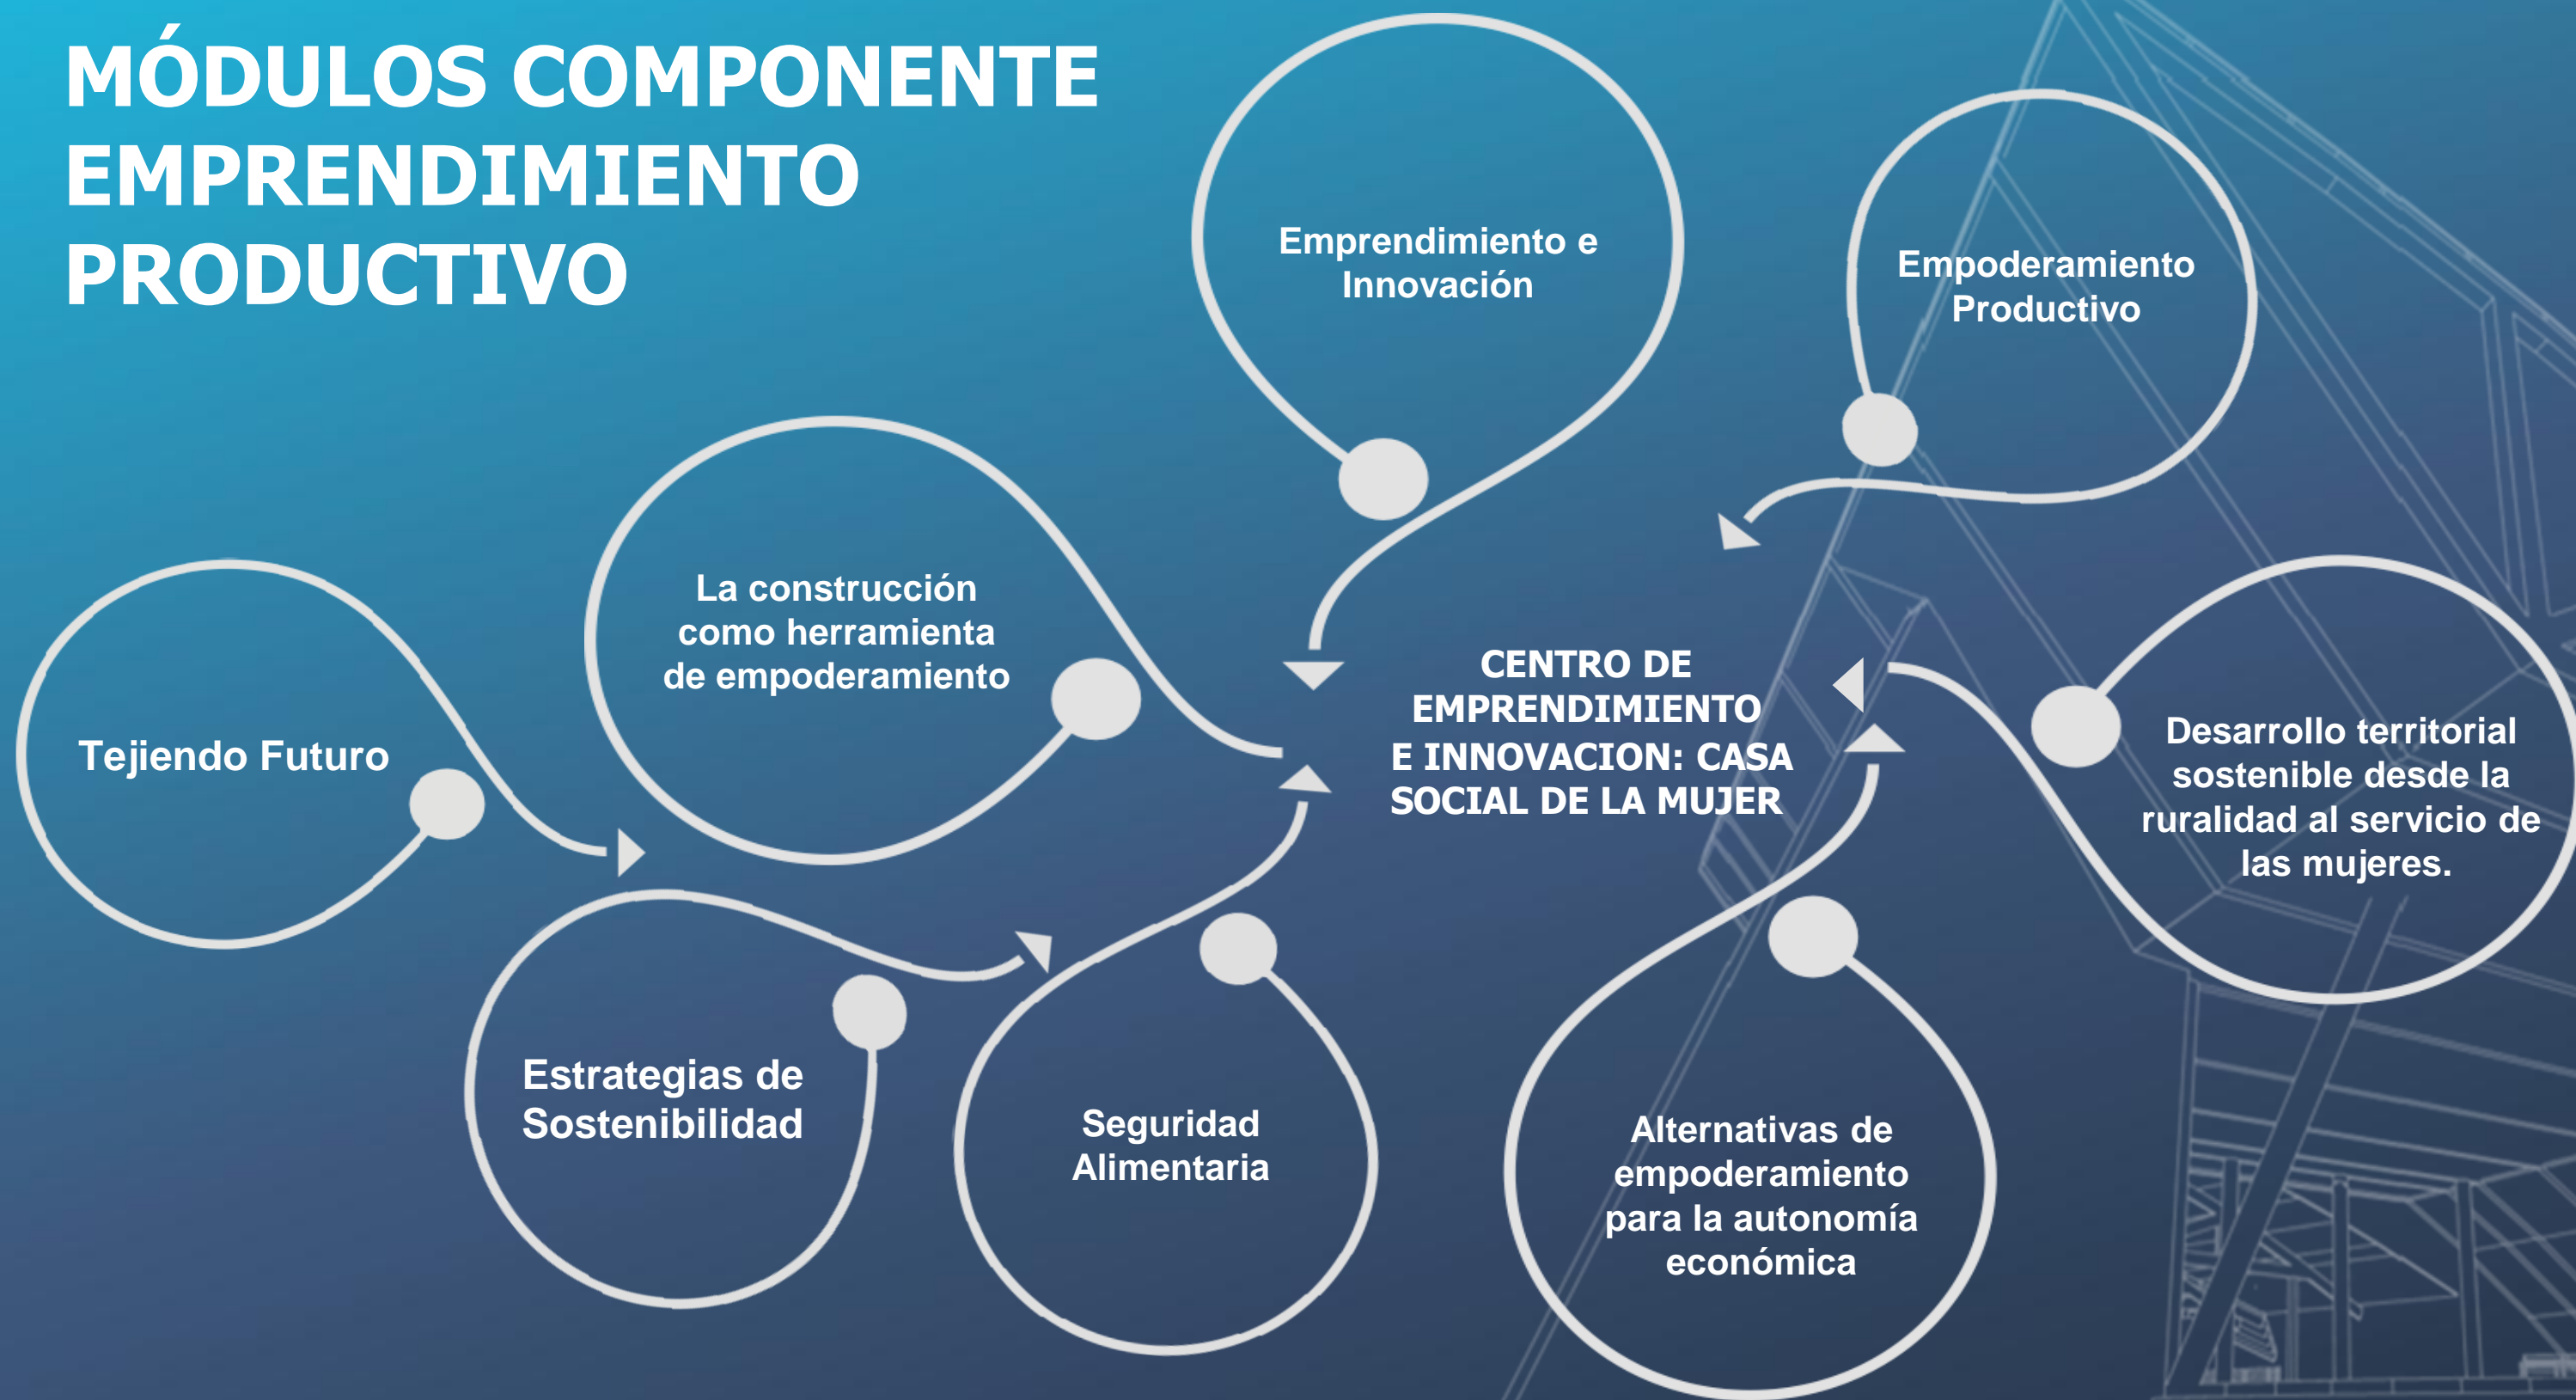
MÓDULOS COMPONENTE EMPRENDIMIENTO PRODUCTIVO

Emprendimiento e Innovación

Empoderamiento Productivo

La construcción como herramienta de empoderamiento

Tejiendo Futuro

CENTRO DE EMPRENDIMIENTO E INNOVACION: CASA SOCIAL DE LA MUJER

Desarrollo territorial sostenible desde la ruralidad al servicio de las mujeres.

Estrategias de Sostenibilidad

Seguridad Alimentaria

Alternativas de empoderamiento para la autonomía económica